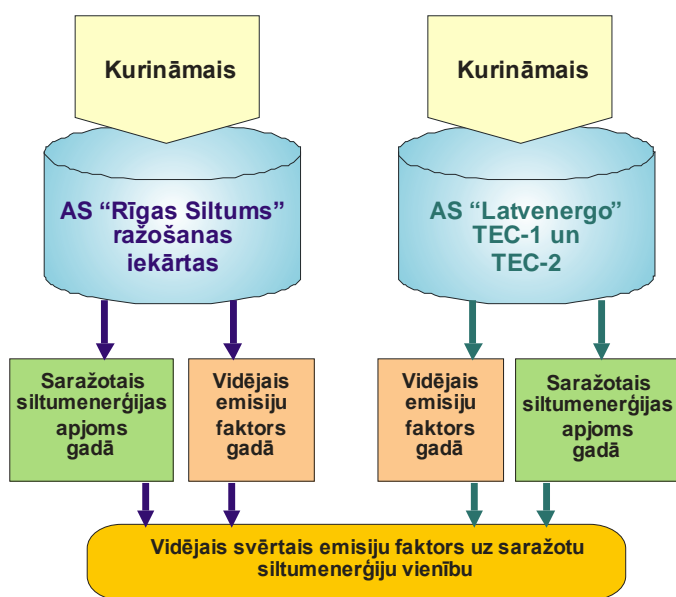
Kurināmais

Kurināmais

AS “Rīgas Siltums” ražošanas iekārtas

AS “Latvenergo” TEC-1 un TEC-2

Saražotais siltumenerģijas apjoms gadā

Vidējais emisiju faktors gadā

Vidējais emisiju faktors gadā

Saražotais siltumenerģijas apjoms gadā

Vidējais svērtais emisiju faktors uz saražotu siltumenerģiju vienību